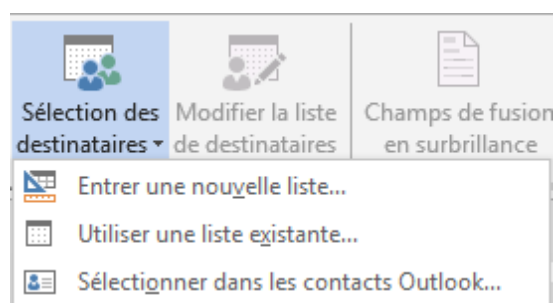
Sélection des destinataires ▾

Modifier la liste de destinataires

Champs de fusion en surbrillance

Entrer une nouvelle liste...

Utiliser une liste existante...

Sélectionner dans les contacts Outlook...